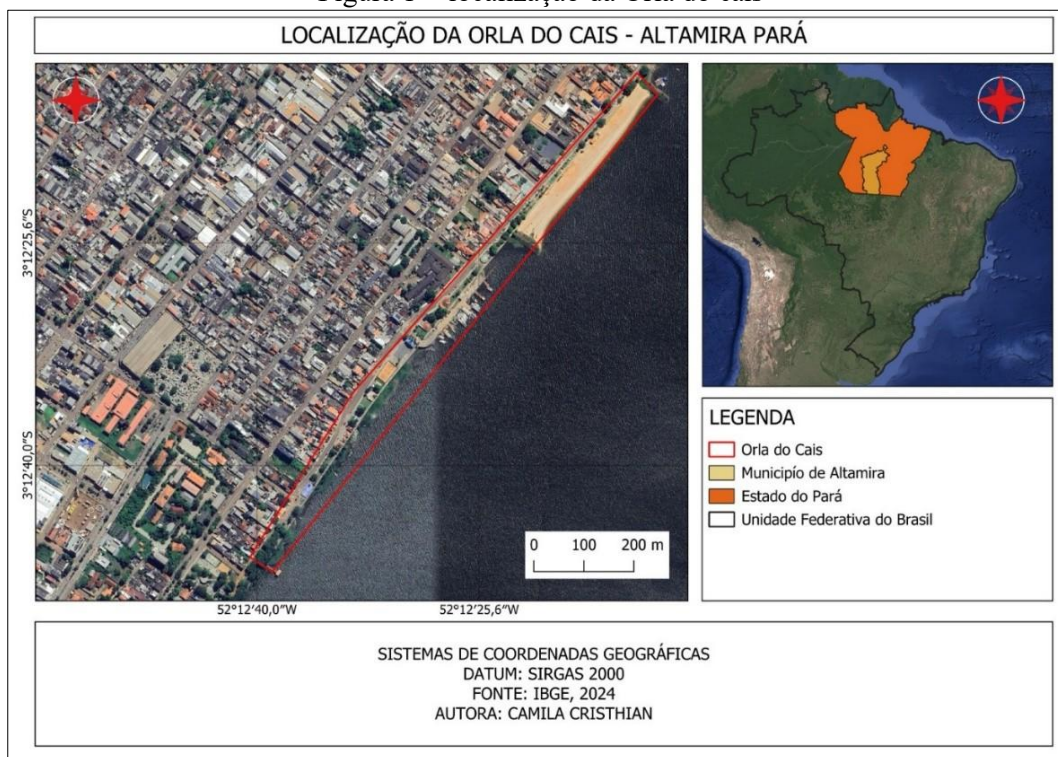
Figura 1 – localização da Orla do cais

LOCALIZAÇÃO DA ORLA DO CAIS - ALTAMIRA PARÁ

3°12'25,6"S

3°12'40,0"S

0 100 200 m

52°12'40,0"W 52°12'25,6"W

LEGENDA
Orla do Cais
Município de Altamira
Estado do Pará
Unidade Federativa do Brasil

SISTEMAS DE COORDENADAS GEOGRÁFICAS
DATUM: SIRGAS 2000
FONTE: IBGE, 2024
AUTORA: CAMILA CRISTHIAN